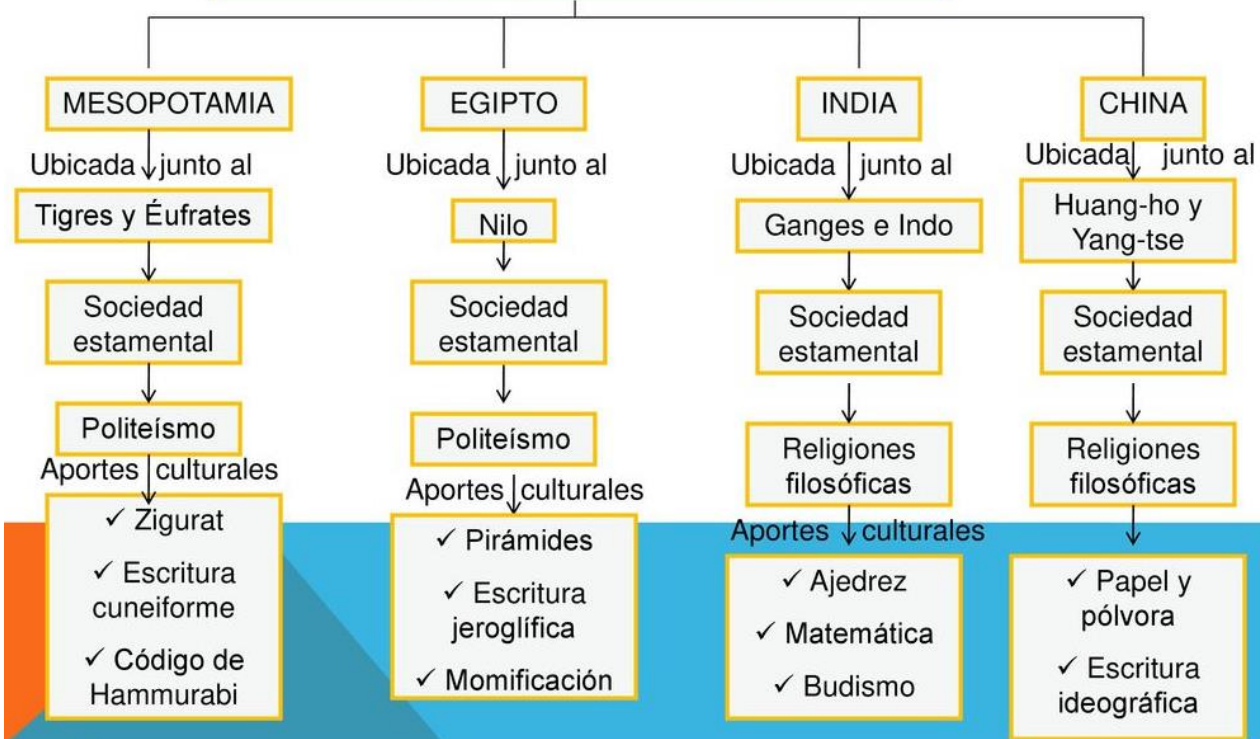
MESOPOTAMIA

Ubicada junto al

Tigres y Éufrates

Sociedad estamental

Politeísmo

Aportes culturales

✓ Zigurat

✓ Escritura cuneiforme

✓ Código de Hammurabi

EGIPTO

Ubicada junto al

Nilo

Sociedad estamental

Politeísmo

Aportes culturales

✓ Pirámides

✓ Escritura jeroglífica

✓ Momificación

INDIA

Ubicada junto al

Ganges e Indo

Sociedad estamental

Religiones filosóficas

Aportes culturales

✓ Ajedrez

✓ Matemática

✓ Budismo

CHINA

Ubicada junto al

Huang-ho y Yang-tse

Sociedad estamental

Religiones filosóficas

✓ Papel y pólvora

✓ Escritura ideográfica